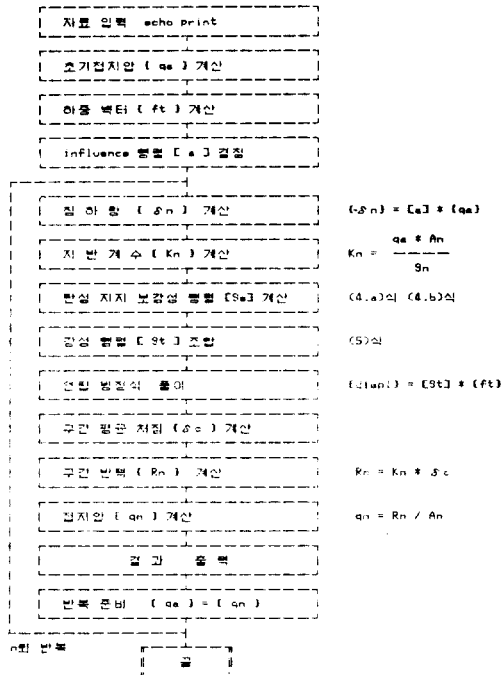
자료 입력 echo print

초기접지압 ( qe ) 계산

하중 벡터 ( ft ) 계산

influence 행렬 [ a ] 결정

침 하 량 ( $\delta$n ) 계산

$\{\delta n\} = [a] * \{qe\}$

지 반 계 수 ( Kn ) 계산

$Kn = \frac{qe * An}{\delta n}$

탄성 지지 보강성 행렬 [Se] 계산

(4.a)식 (4.b)식

강성 행렬 [ St ] 조합

(5)식

연립 방정식 풀이

{disp1} = [St] * {ft}

구간 평균 처짐 ( $\delta$c ) 계산

구간 반력 ( Rn ) 계산

$Rn = Kn * \delta c$

접지압 ( qn ) 계산

$qn = Rn / An$

결 과 출 력

반복 준비 ( qe ) = ( qn )

n회 반복

끝